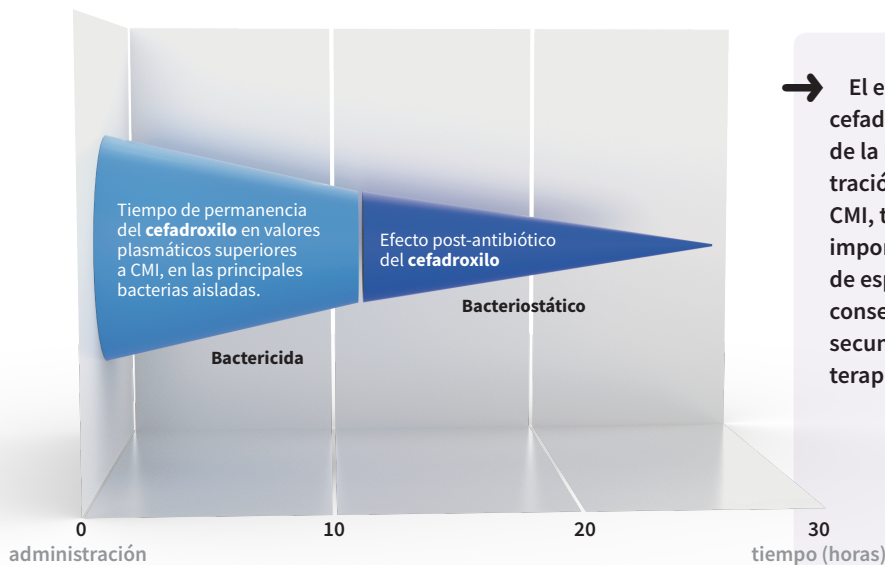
Tiempo de permanencia del **cefadroxilo** en valores plasmáticos superiores a CMI, en las principales bacterias aisladas.

Efecto post-antibiótico del **cefadroxilo**

Bactericida

Bacteriostático

El e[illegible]
cefad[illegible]
de la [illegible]
tració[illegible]
CMI, t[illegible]
impo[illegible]
de esp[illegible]
conse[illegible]
secur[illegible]
terap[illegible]

0
administración

10

20

30
tiempo (horas)